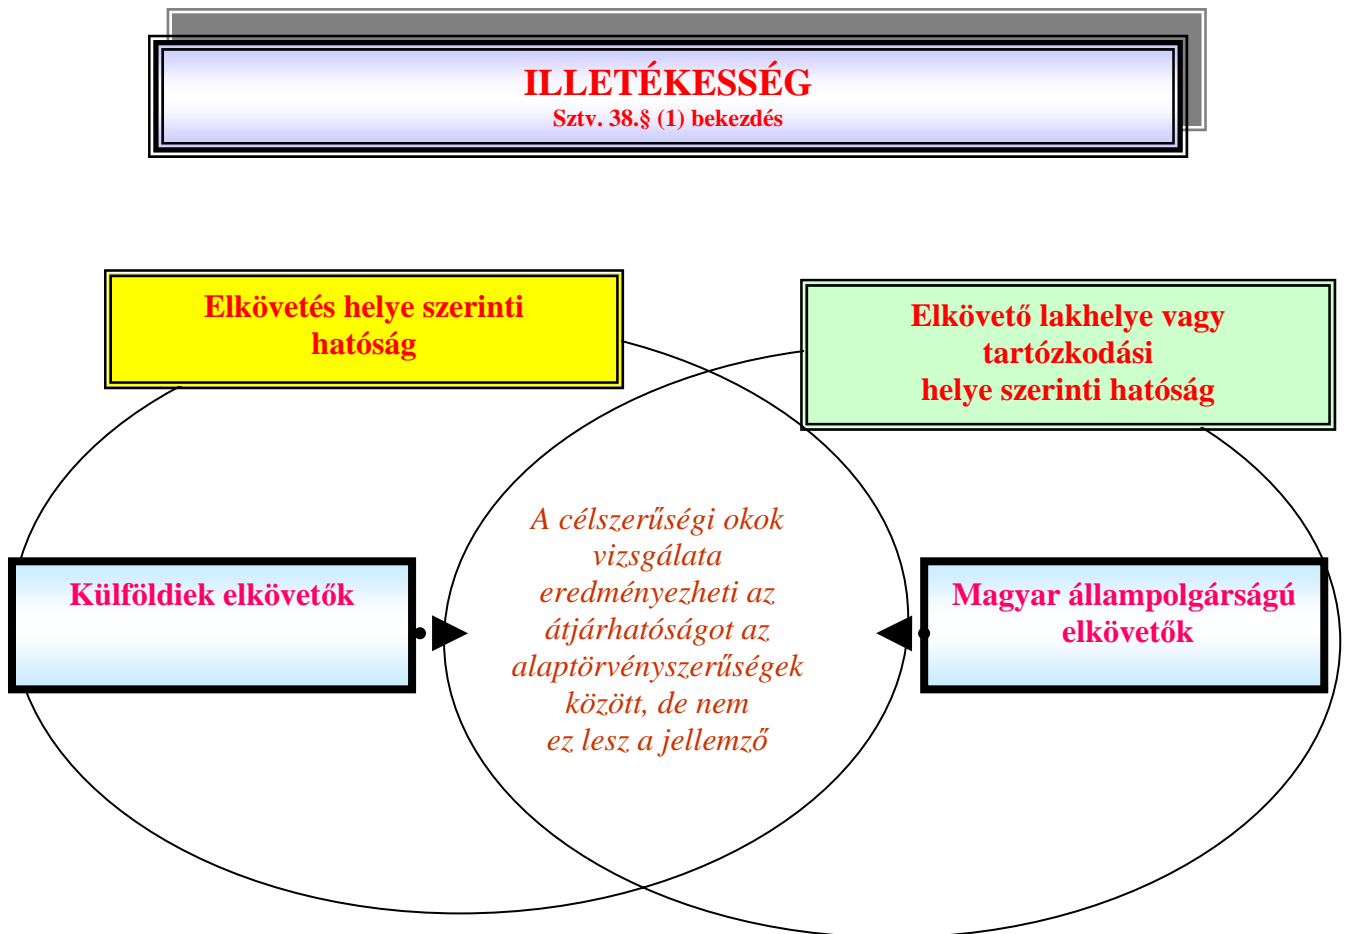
ILLETÉKESSÉG
Sztv. 38.§ (1) bekezdés

Elkövetés helye szerinti hatóság

Elkövető lakhelye vagy tartózkodási helye szerinti hatóság

Külföldiek elkövetők

A célszerűségi okok vizsgálata eredményezheti az átjárhatóságot az alaptörvényszerűségek között, de nem ez lesz a jellemző

Magyar állampolgárságú elkövetők